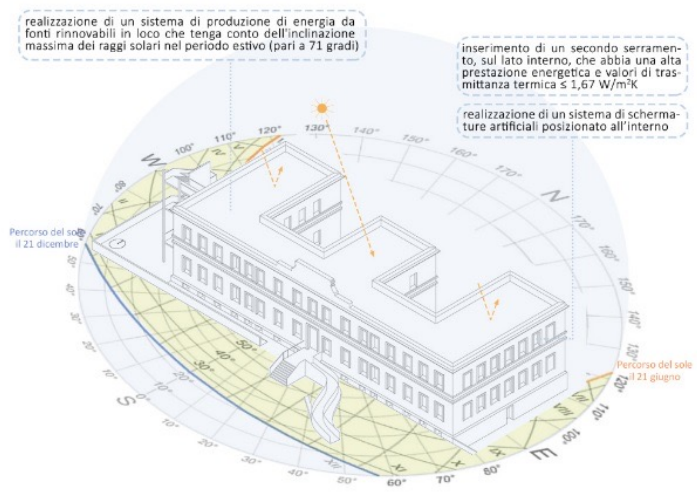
realizzazione di un sistema di produzione di energia da fonti rinnovabili in loco che tenga conto dell'inclinazione massima dei raggi solari nel periodo estivo (pari a 71 gradi)

inserimento di un secondo serramento, sul lato interno, che abbia una alta prestazione energetica e valori di trasmittanza termica ≤ 1,67 W/m²K

realizzazione di un sistema di schermature artificiali posizionato all'interno

Percorso del sole il 21 dicembre

Percorso del sole il 21 giugno

W

N

S

E

110° 120° 130° 140° 150° 160° 170° 100° 90° 80° 70° 60° 50° 40° 30° 20° 10°